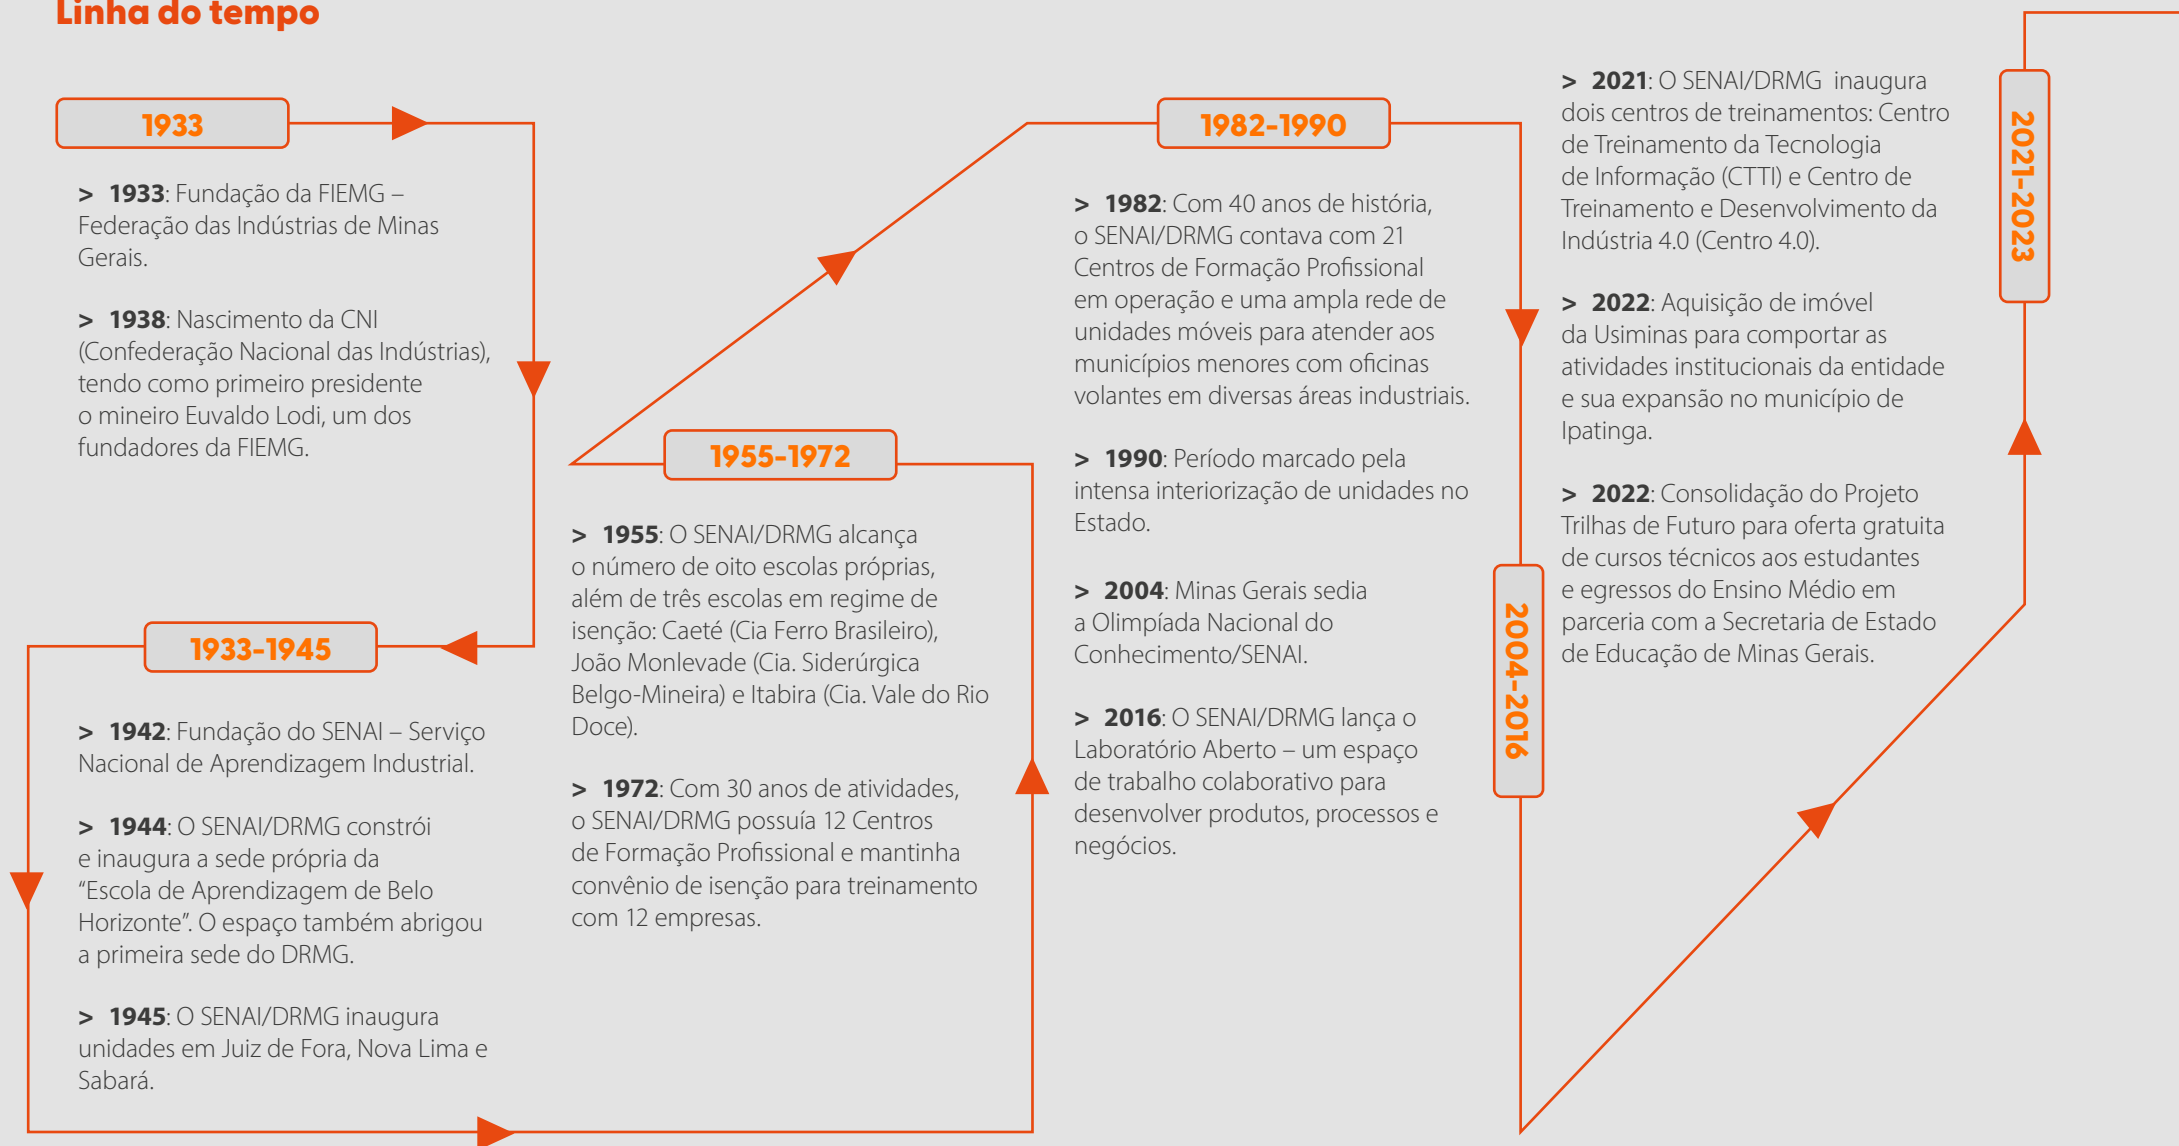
Linha do tempo

1933

> **1933**: Fundação da FIEMG – Federação das Indústrias de Minas Gerais.

> **1938**: Nascimento da CNI (Confederação Nacional das Indústrias), tendo como primeiro presidente o mineiro Euvaldo Lodi, um dos fundadores da FIEMG.

1933-1945

> **1942**: Fundação do SENAI – Serviço Nacional de Aprendizagem Industrial.

> **1944**: O SENAI/DRMG constrói e inaugura a sede própria da "Escola de Aprendizagem de Belo Horizonte". O espaço também abrigou a primeira sede do DRMG.

> **1945**: O SENAI/DRMG inaugura unidades em Juiz de Fora, Nova Lima e Sabará.

1955-1972

> **1955**: O SENAI/DRMG alcança o número de oito escolas próprias, além de três escolas em regime de isenção: Caeté (Cia Ferro Brasileiro), João Monlevade (Cia. Siderúrgica Belgo-Mineira) e Itabira (Cia. Vale do Rio Doce).

> **1972**: Com 30 anos de atividades, o SENAI/DRMG possuía 12 Centros de Formação Profissional e mantinha convênio de isenção para treinamento com 12 empresas.

1982-1990

> **1982**: Com 40 anos de história, o SENAI/DRMG contava com 21 Centros de Formação Profissional em operação e uma ampla rede de unidades móveis para atender aos municípios menores com oficinas volantes em diversas áreas industriais.

> **1990**: Período marcado pela intensa interiorização de unidades no Estado.

2004-2016

> **2004**: Minas Gerais sedia a Olimpíada Nacional do Conhecimento/SENAI.

> **2016**: O SENAI/DRMG lança o Laboratório Aberto – um espaço de trabalho colaborativo para desenvolver produtos, processos e negócios.

2021-2023

> **2021**: O SENAI/DRMG inaugura dois centros de treinamentos: Centro de Treinamento da Tecnologia de Informação (CTTI) e Centro de Treinamento e Desenvolvimento da Indústria 4.0 (Centro 4.0).

> **2022**: Aquisição de imóvel da Usiminas para comportar as atividades institucionais da entidade e sua expansão no município de Ipatinga.

> **2022**: Consolidação do Projeto Trilhas de Futuro para oferta gratuita de cursos técnicos aos estudantes e egressos do Ensino Médio em parceria com a Secretaria de Estado de Educação de Minas Gerais.